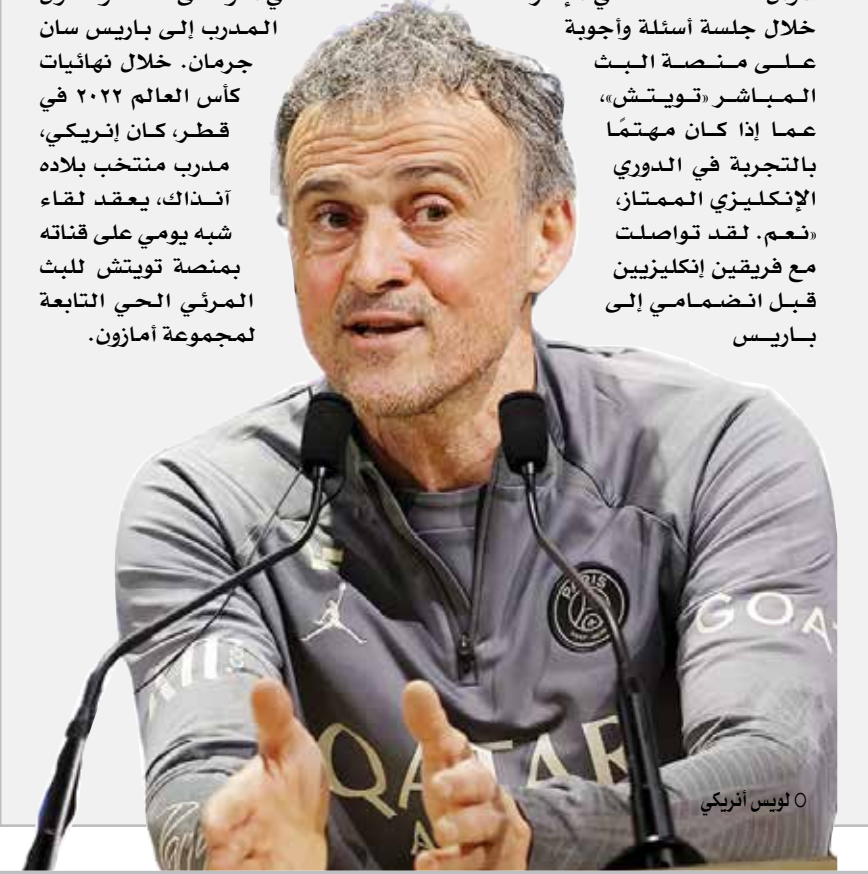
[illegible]
خلال جلسة أسئلة وأجوبة على منصة البث المباشر «تويتش»، عما إذا كان مهتمًا بالتجربة في الدوري الإنكليزي الممتاز، «نعم. لقد تواصلت مع فريقين إنكليزيين قبل انضمامي إلى باريس

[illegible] المدرب إلى باريس سان جرمان. خلال نهائيات كأس العالم ٢٠٢٢ في قطر، كان إنريكي، مدرب منتخب بلاده آنذاك، يعقد لقاء شبه يومي على قناته بمنصة تويتش للبث المرئي الحي التابعة لمجموعة أمازون.

PARIS
GOA
QATAR

○ لويس أنريكي